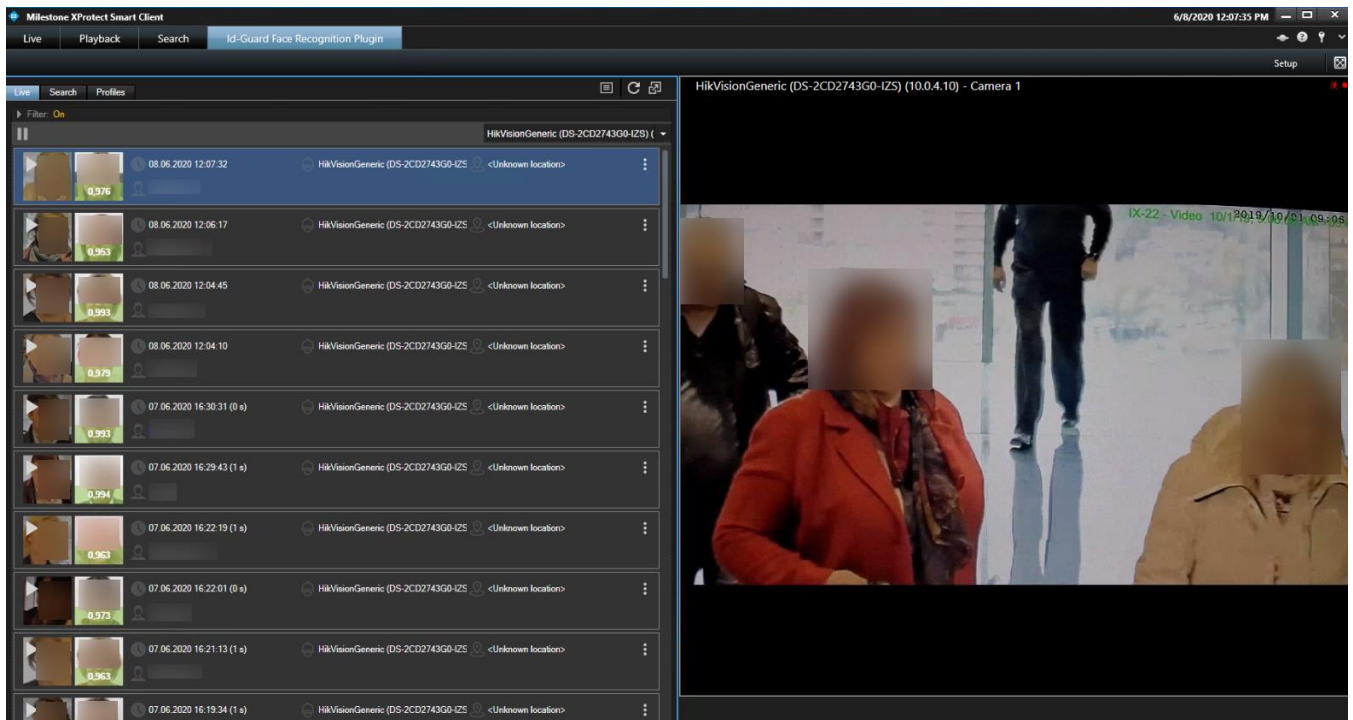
Milestone XProtect Smart Client

6/8/2020 12:07:35 PM

Live Playback Search Id-Guard Face Recognition Plugin

Setup

Live Search Profiles

Filter: On

HikVisionGeneric (DS-2CD2743G0-IZS) (

0,976 08.06.2020 12:07:32 HikVisionGeneric (DS-2CD2743G0-IZS <Unknown location>

0,953 08.06.2020 12:06:17 HikVisionGeneric (DS-2CD2743G0-IZS <Unknown location>

0,993 08.06.2020 12:04:45 HikVisionGeneric (DS-2CD2743G0-IZS <Unknown location>

0,979 08.06.2020 12:04:10 HikVisionGeneric (DS-2CD2743G0-IZS <Unknown location>

0,993 07.06.2020 16:30:31 (0 s) HikVisionGeneric (DS-2CD2743G0-IZS <Unknown location>

0,994 07.06.2020 16:29:43 (1 s) HikVisionGeneric (DS-2CD2743G0-IZS <Unknown location>

0,963 07.06.2020 16:22:19 (1 s) HikVisionGeneric (DS-2CD2743G0-IZS <Unknown location>

0,973 07.06.2020 16:22:01 (0 s) HikVisionGeneric (DS-2CD2743G0-IZS <Unknown location>

0,963 07.06.2020 16:21:13 (1 s) HikVisionGeneric (DS-2CD2743G0-IZS <Unknown location>

07.06.2020 16:19:34 (1 s) HikVisionGeneric (DS-2CD2743G0-IZS <Unknown location>

HikVisionGeneric (DS-2CD2743G0-IZS) (10.0.4.10) - Camera 1

IX-22 - Video 10/1 2019/10/01 09:05